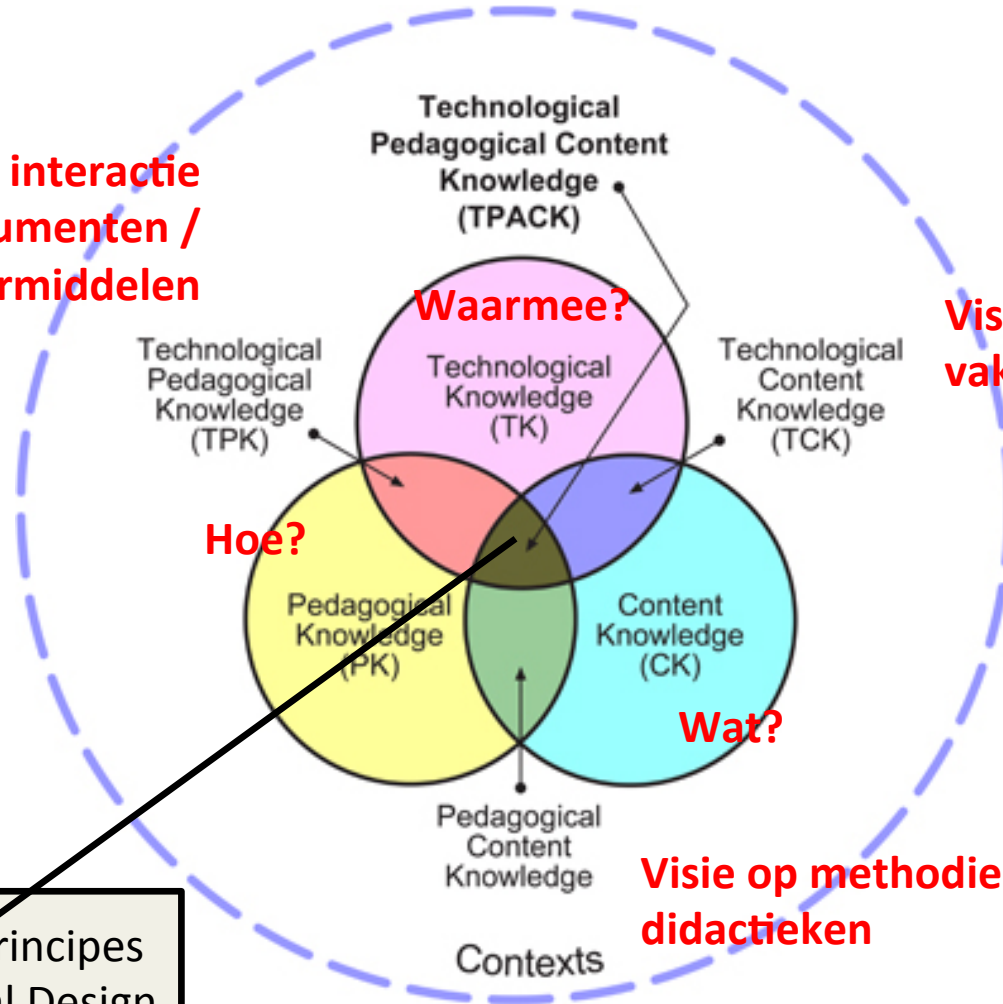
Technological Pedagogical Content Knowledge (TPACK)

interactie
umenten /
rmiddelen

Waarmee?

Vis
vak

Technological Pedagogical Knowledge (TPK)

Technological Knowledge (TK)

Technological Content Knowledge (TCK)

Hoe?

Pedagogical Knowledge (PK)

Content Knowledge (CK)

Wat?

Pedagogical Content Knowledge

Visie op methodie
didactieken

rincipes
l Design

Contexts